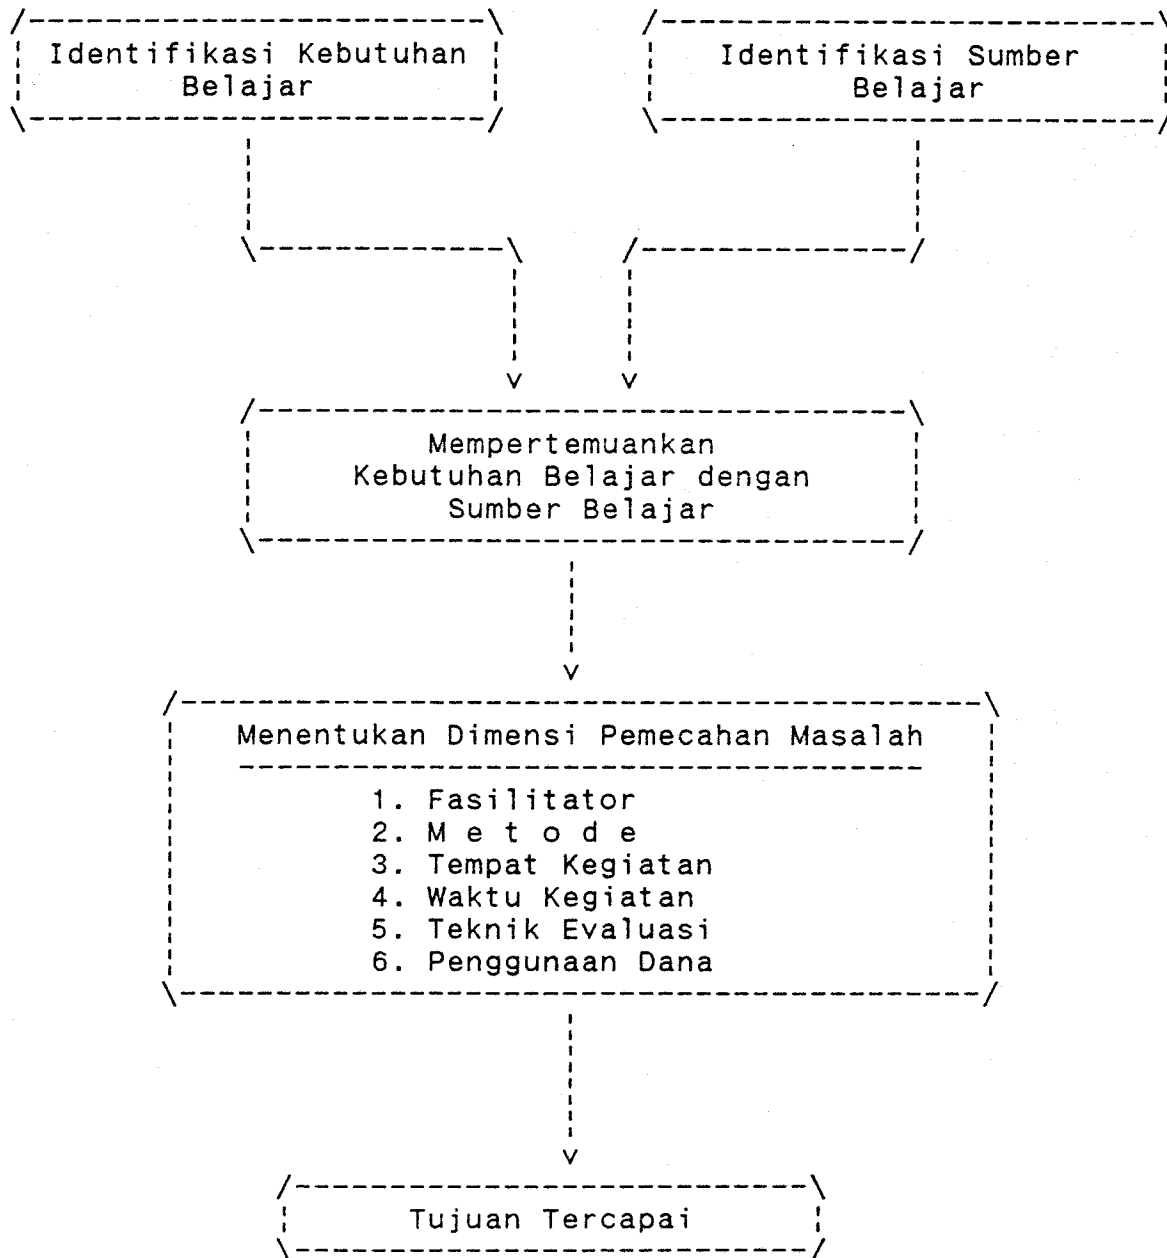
Identifikasi Kebutuhan Belajar

Identifikasi Sumber Belajar

Mempertemuankan Kebutuhan Belajar dengan Sumber Belajar

Menentukan Dimensi Pemecahan Masalah

1. Fasilitator
2. M e t o d e
3. Tempat Kegiatan
4. Waktu Kegiatan
5. Teknik Evaluasi
6. Penggunaan Dana

Tujuan Tercapai